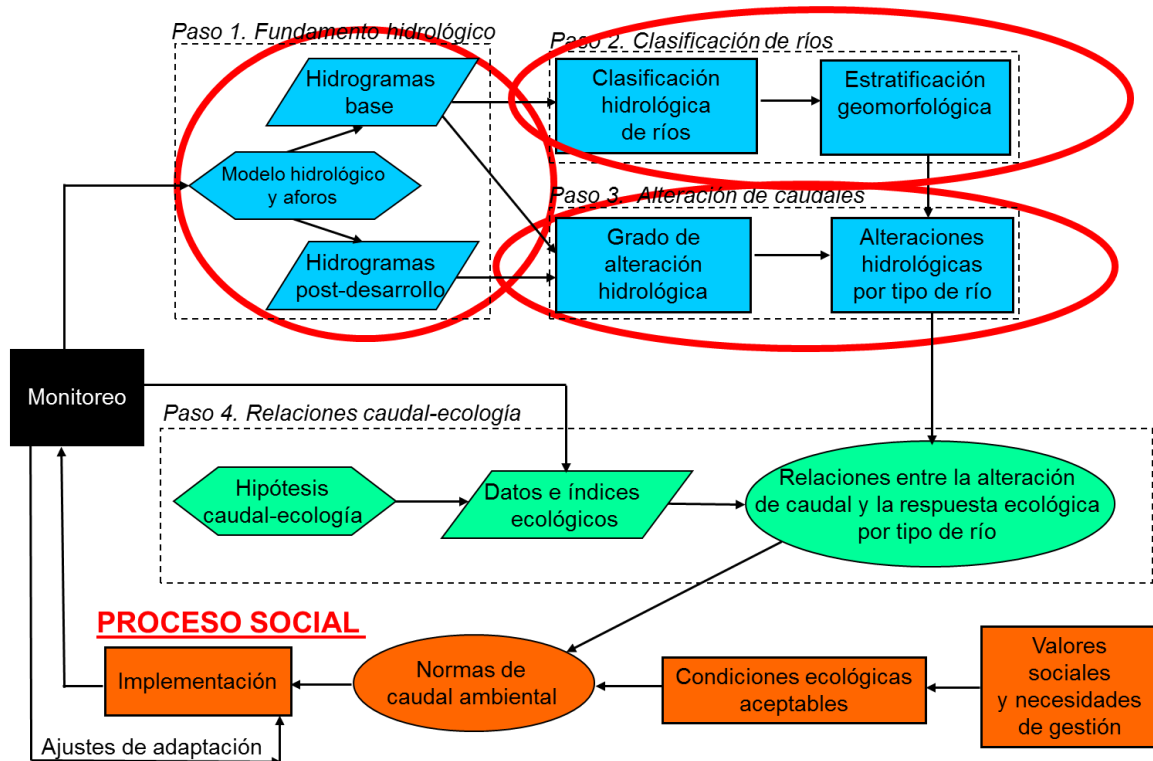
Paso 1. Fundamento hidrológico

Hidrogramas base

Modelo hidrológico y aforos

Hidrogramas post-desarrollo

Paso 2. Clasificación de ríos

Clasificación hidrológica de ríos

Estratificación geomorfológica

Paso 3. Alteración de caudales

Grado de alteración hidrológica

Alteraciones hidrológicas por tipo de río

Monitoreo

Paso 4. Relaciones caudal-ecología

Hipótesis caudal-ecología

Datos e índices ecológicos

Relaciones entre la alteración de caudal y la respuesta ecológica por tipo de río

PROCESO SOCIAL

Implementación

Normas de caudal ambiental

Condiciones ecológicas aceptables

Valores sociales y necesidades de gestión

Ajustes de adaptación